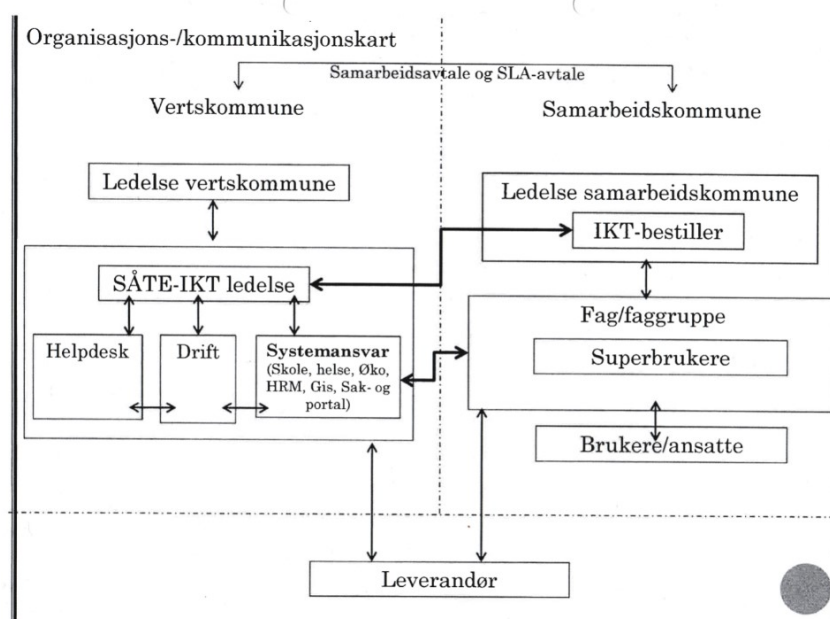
Organisasjons-/kommunikasjonskart

Samarbeidsavtale og SLA-avtale

Vertskommune

Samarbeidskommune

Ledelse vertskommune

Ledelse samarbeidskommune

IKT-bestiller

SÅTE-IKT ledelse

Fag/faggruppe

Helpdesk

Drift

Systemansvar (Skole, helse, Øko, HRM, Gis, Sak- og portal)

Superbrukere

Brukere/ansatte

Leverandør